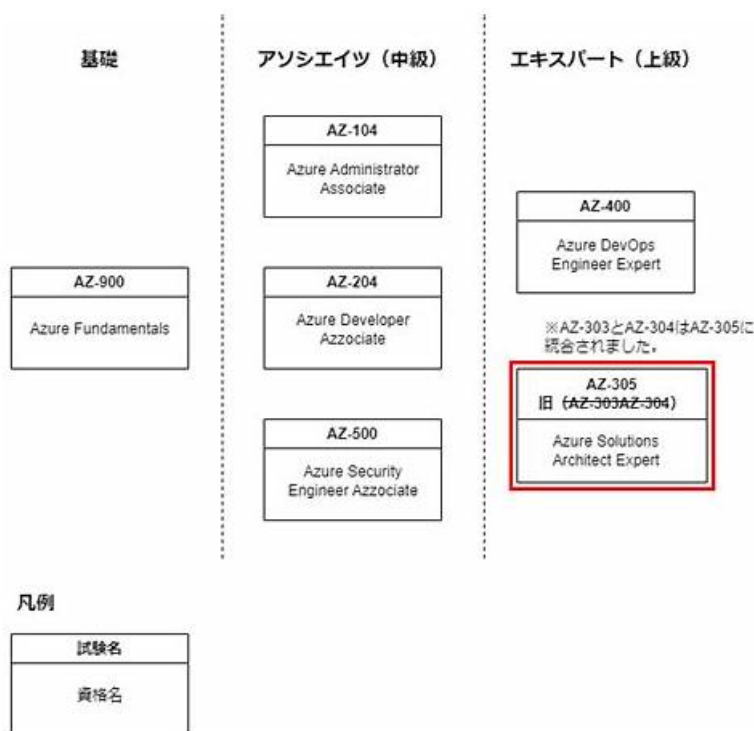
基礎

アソシエイツ（中級）

エキスパート（上級）

AZ-900

Azure Fundamentals

AZ-104

Azure Administrator Associate

AZ-204

Azure Developer Azzociate

AZ-500

Azure Security Engineer Azzociate

AZ-400

Azure DevOps Engineer Expert

※AZ-303とAZ-304はAZ-305に統合されました。

AZ-305
旧（AZ-303AZ-304）

Azure Solutions Architect Expert

凡例

試験名

資格名